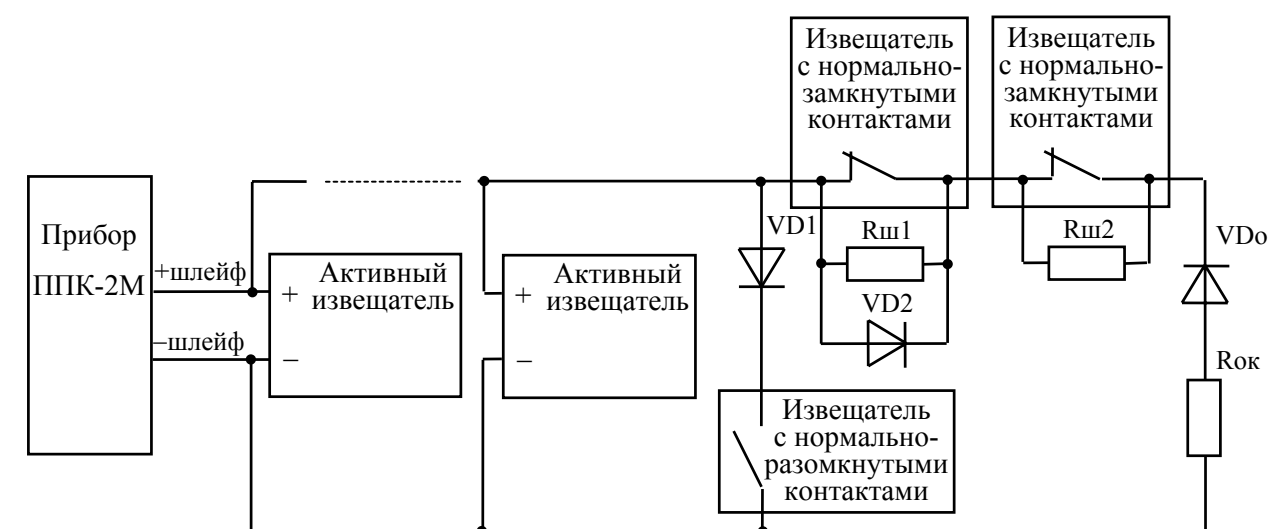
Извещатель с нормально-замкнутыми контактами

Извещатель с нормально-замкнутыми контактами

Прибор ППК-2М

+шлейф

–шлейф

Активный извещатель

+

–

Активный извещатель

+

–

VD1

Rш1

VD2

Rш2

VDo

Rок

Извещатель с нормально-разомкнутыми контактами